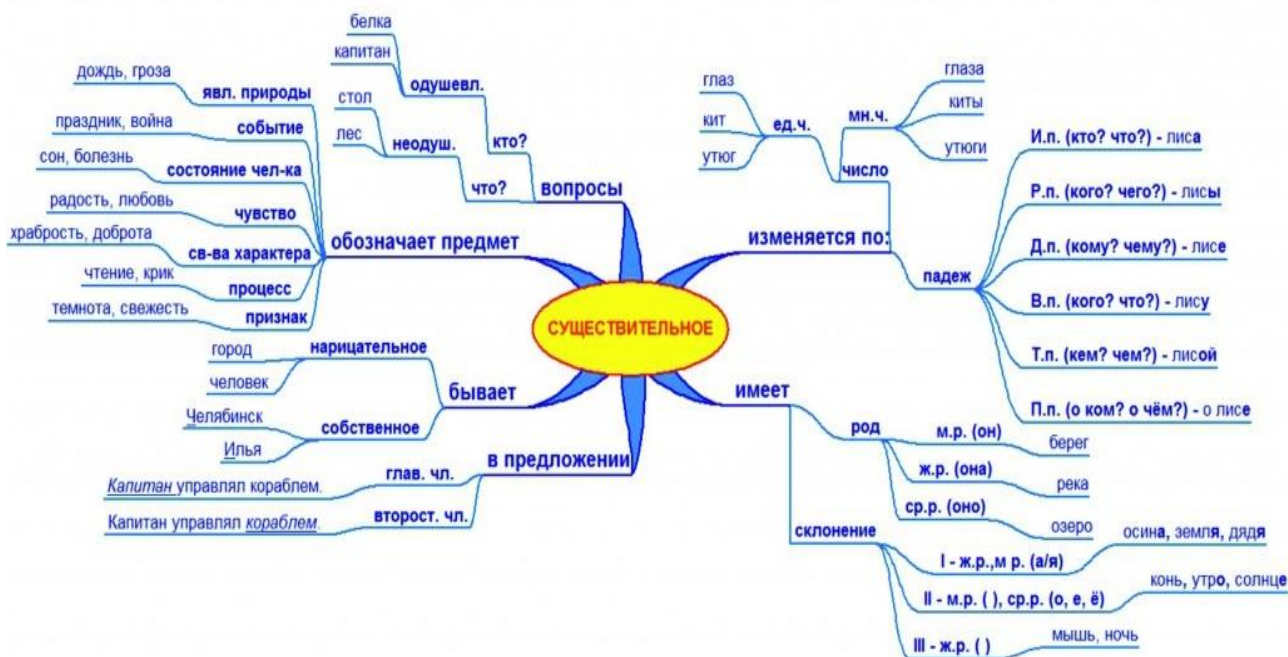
СУЩЕСТВИТЕЛЬНОЕ

вопросы
кто?
одушевл.
белка
капитан
что?
неодуш.
стол
лес

обозначает предмет
явл. природы
дождь, гроза
событие
праздник, война
состояние чел-ка
сон, болезнь
чувство
радость, любовь
св-ва характера
храбрость, доброта
процесс
чтение, крик
признак
темнота, свежесть

бывает
нарицательное
город
человек
собственное
Челябинск
Илья

в предложении
глав. чл.
Капитан управлял кораблем.
второст. чл.
Капитан управлял кораблем.

изменяется по:
число
ед.ч.
глаз
кит
утюг
мн.ч.
глаза
киты
утюги
падеж
И.п. (кто? что?) - лиса
Р.п. (кого? чего?) - лисы
Д.п. (кому? чему?) - лисе
В.п. (кого? что?) - лису
Т.п. (кем? чем?) - лисой
П.п. (о ком? о чём?) - о лисе

имеет
род
м.р. (он)
берег
ж.р. (она)
река
ср.р. (оно)
озеро
склонение
I - ж.р.,м р. (а/я)
осина, земля, дядя
II - м.р. ( ), ср.р. (о, е, ё)
конь, утро, солнце
III - ж.р. ( )
мышь, ночь